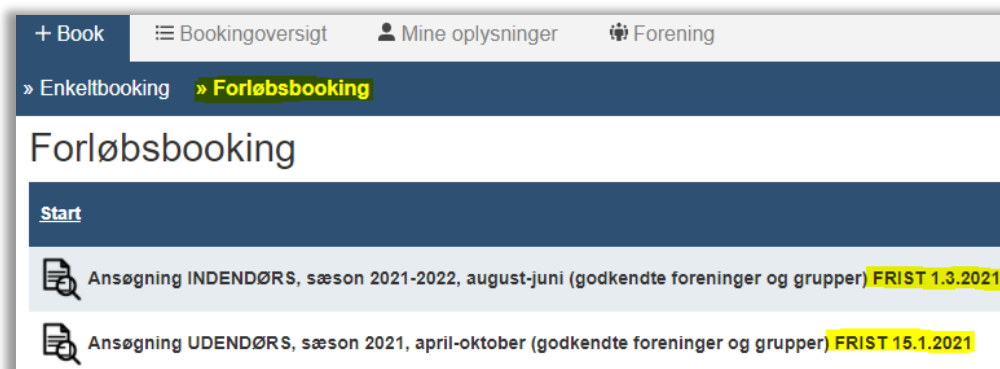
+ Book   Bookingoversigt   Mine oplysninger   Forening

» Enkeltbooking   » Forløbsbooking

Forløbsbooking

Start

Ansøgning INDENDØRS, sæson 2021-2022, august-juni (godkendte foreninger og grupper) FRIST 1.3.2021

Ansøgning UDENDØRS, sæson 2021, april-oktober (godkendte foreninger og grupper) FRIST 15.1.2021